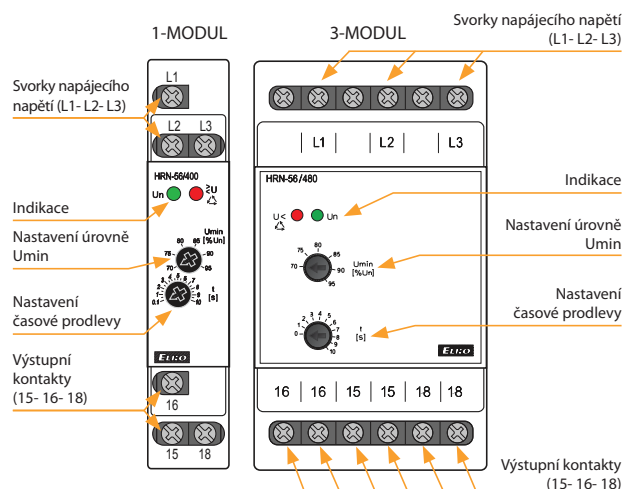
1-MODUL

3-MODUL

Svorky napájecího napětí (L1- L2- L3)

Svorky napájecího napětí (L1- L2- L3)

L1

L2 L3

HRN-56/400

Un

Indikace

Nastavení úrovně Umin

Nastavení časové prodlevy

Výstupní kontakty (15- 16- 18)

Umin [%Un]

75 80 85 90 95 70

t [s]

0.1 10

ELKO

16

15 18

L1 L2 L3

HRN-56/480

Un

Indikace

Nastavení úrovně Umin

Nastavení časové prodlevy

Umin [%Un]

75 80 85 90 95 70

t [s]

0 1 2 3 4 5 6 7 8 9 10

ELKO

16 16 15 15 18 18

Výstupní kontakty (15- 16- 18)